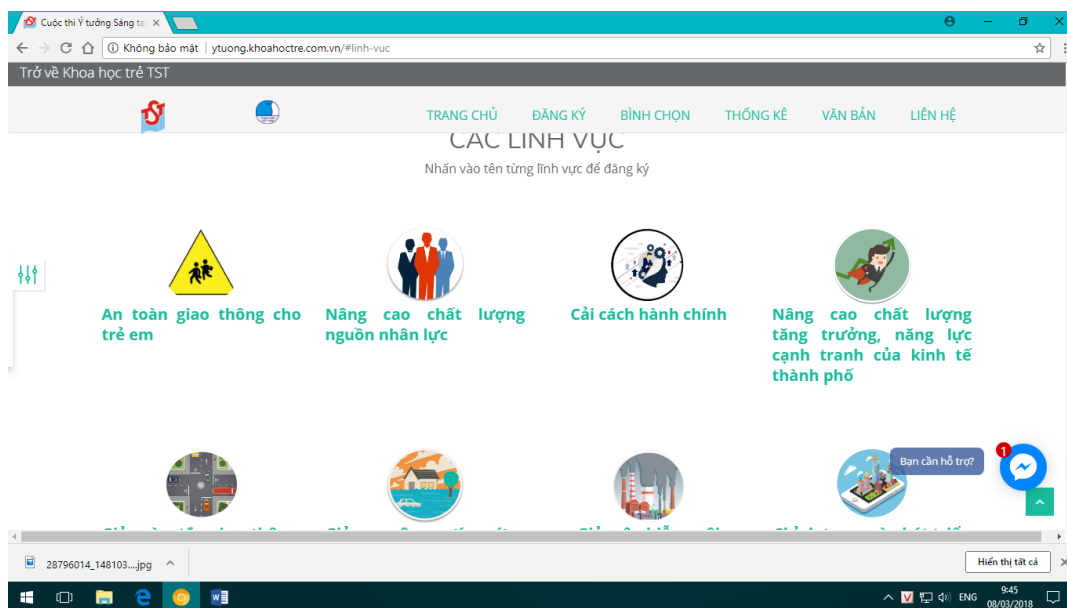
Cuộc thi Ý tưởng Sáng tạ ×

Không bảo mật | ytuong.khoahoctre.com.vn/#linh-vuc

Trở về Khoa học trẻ TST

TRANG CHỦ   ĐĂNG KÝ   BÌNH CHỌN   THỐNG KÊ   VĂN BẢN   LIÊN HỆ

CÁC LĨNH VỰC

Nhấn vào tên từng lĩnh vực để đăng ký

An toàn giao thông cho trẻ em

Nâng cao chất lượng nguồn nhân lực

Cải cách hành chính

Nâng cao chất lượng tăng trưởng, năng lực cạnh tranh của kinh tế thành phố

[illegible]   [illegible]   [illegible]   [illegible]

Bạn cần hỗ trợ?

1

28796014_148103....jpg

Hiển thị tất cả

ENG

9:45
08/03/2018